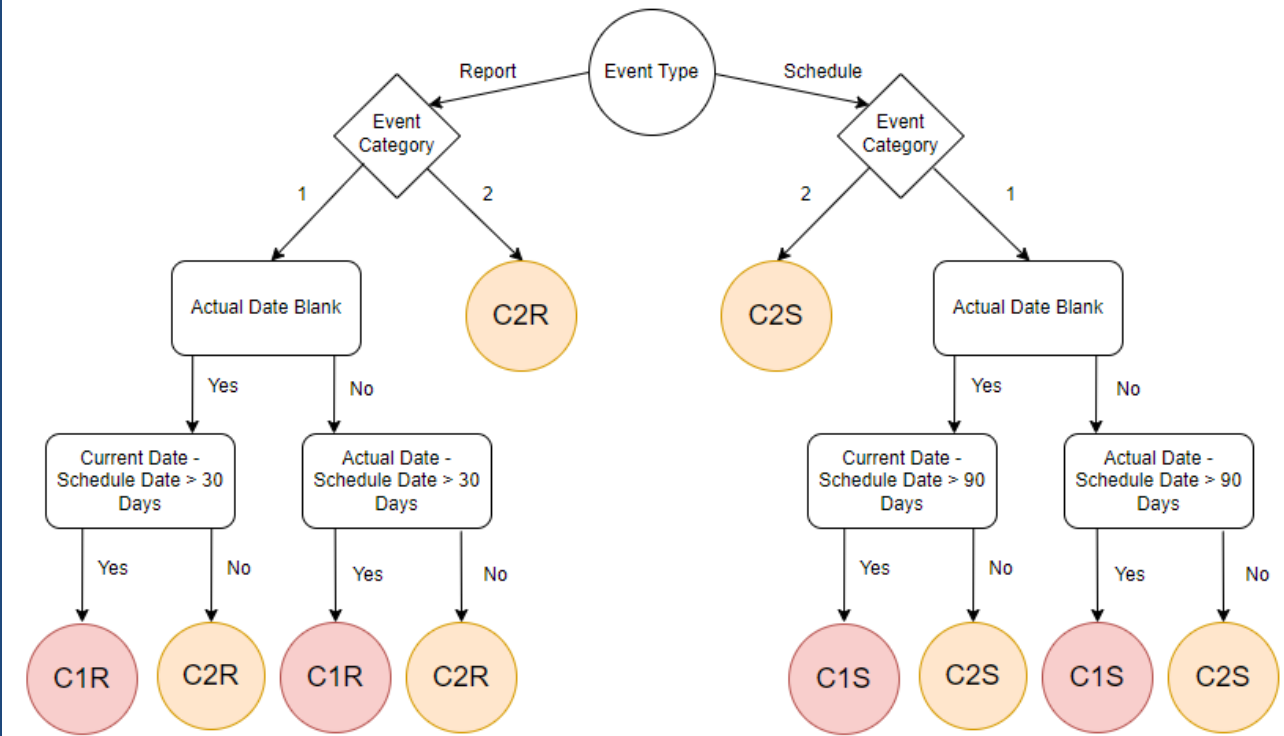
Event Type

Report

Schedule

Event Category

Event Category

1

2

2

1

Actual Date Blank

C2R

C2S

Actual Date Blank

Yes

No

Yes

No

Current Date - Schedule Date > 30 Days

Actual Date - Schedule Date > 30 Days

Current Date - Schedule Date > 90 Days

Actual Date - Schedule Date > 90 Days

Yes

No

Yes

No

Yes

No

Yes

No

C1R

C2R

C1R

C2R

C1S

C2S

C1S

C2S